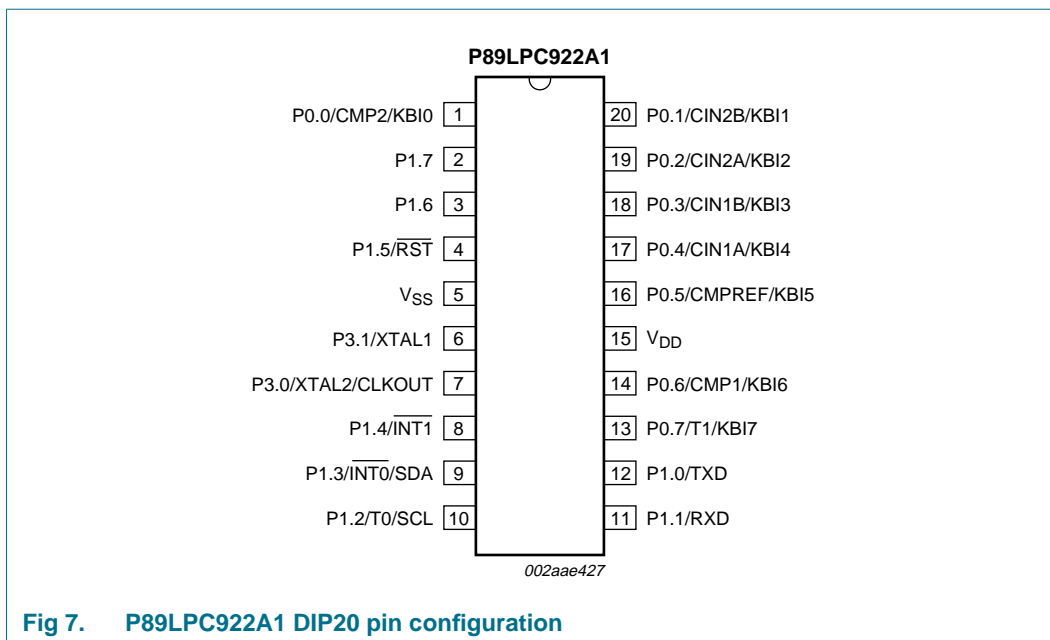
P89LPC922A1

P0.0/CMP2/KBI0 1
P1.7 2
P1.6 3
P1.5/$\overline{RST}$ 4
$V_{SS}$ 5
P3.1/XTAL1 6
P3.0/XTAL2/CLKOUT 7
P1.4/$\overline{INT1}$ 8
P1.3/$\overline{INT0}$/SDA 9
P1.2/T0/SCL 10

20 P0.1/CIN2B/KBI1
19 P0.2/CIN2A/KBI2
18 P0.3/CIN1B/KBI3
17 P0.4/CIN1A/KBI4
16 P0.5/CMPREF/KBI5
15 $V_{DD}$
14 P0.6/CMP1/KBI6
13 P0.7/T1/KBI7
12 P1.0/TXD
11 P1.1/RXD

002aae427

Fig 7. P89LPC922A1 DIP20 pin configuration